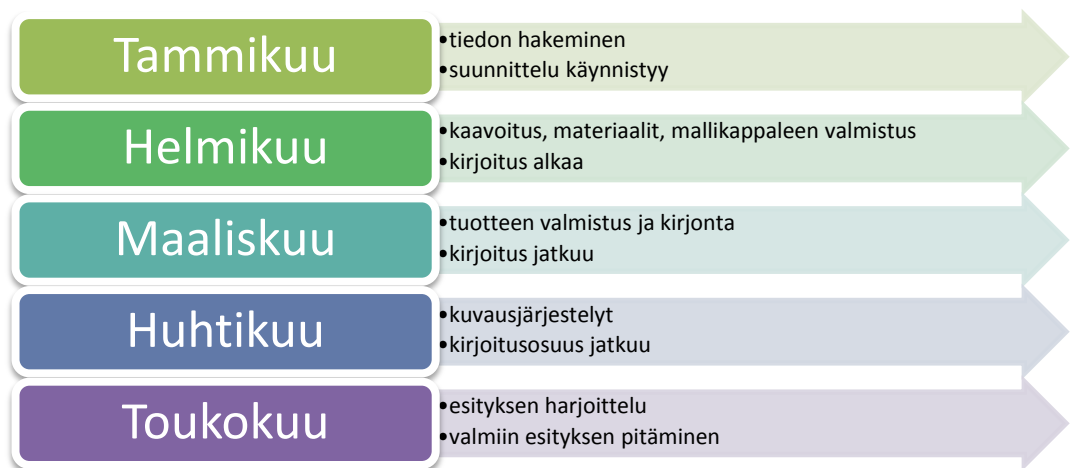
Tammikuu
- tiedon hakeminen
- suunnittelu käynnistyy

Helmikuu
- kaavoitus, materiaalit, mallikappaleen valmistus
- kirjoitus alkaa

Maaliskuu
- tuotteen valmistus ja kirjonta
- kirjoitus jatkuu

Huhtikuu
- kuvausjärjestelyt
- kirjoitusosuus jatkuu

Toukokuu
- esityksen harjoittelu
- valmiin esityksen pitäminen